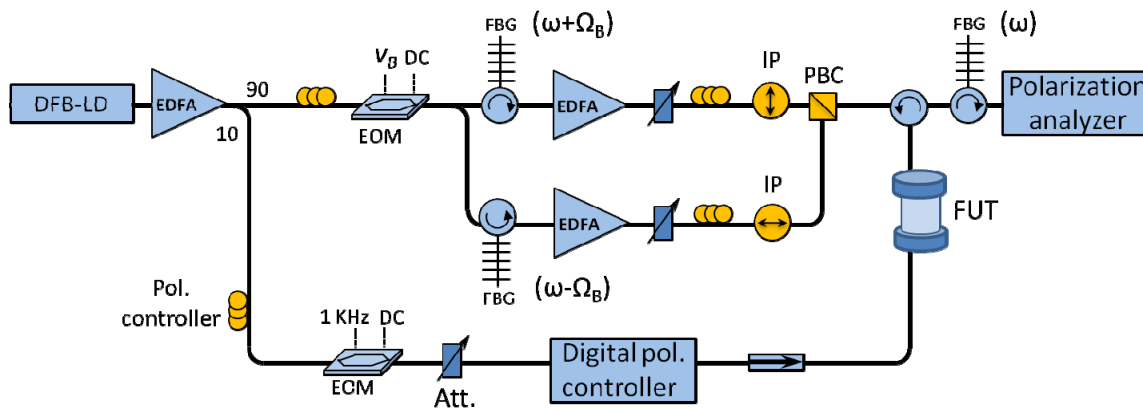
DFB-LD

EDFA

90

10

$V_B$ DC

EOM

FBG

$(\omega+\Omega_B)$

EDFA

IP

PBC

FBG

$(\omega)$

Polarization analyzer

EDFA

IP

FUT

FBG

$(\omega-\Omega_B)$

Pol. controller

1 KHz DC

EOM

Att.

Digital pol. controller